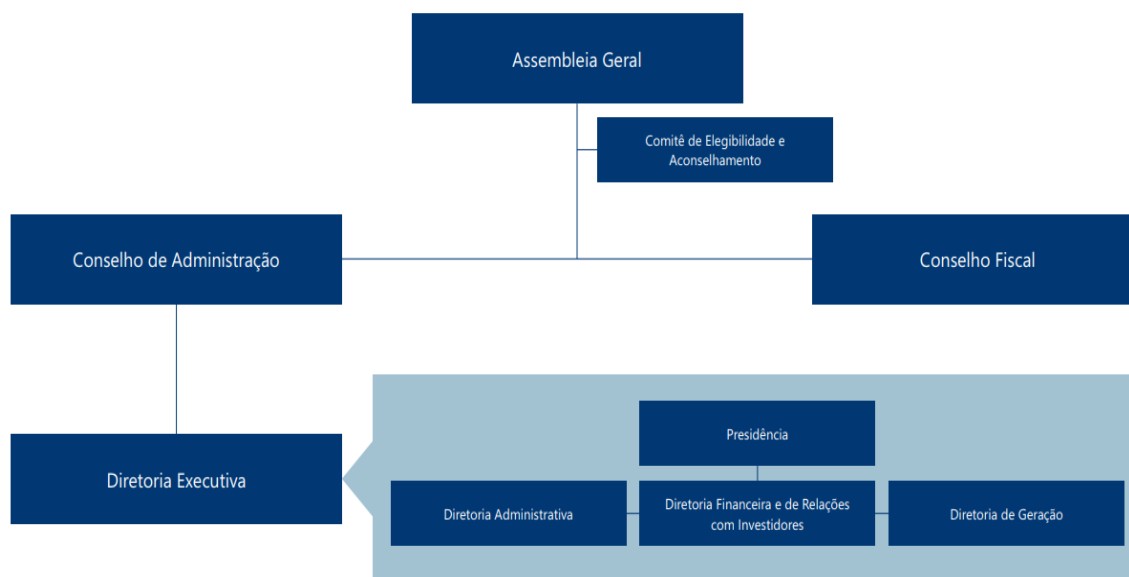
Assembleia Geral

Comitê de Elegibilidade e Aconselhamento

Conselho de Administração

Conselho Fiscal

Diretoria Executiva

Presidência

Diretoria Administrativa

Diretoria Financeira e de Relações com Investidores

Diretoria de Geração